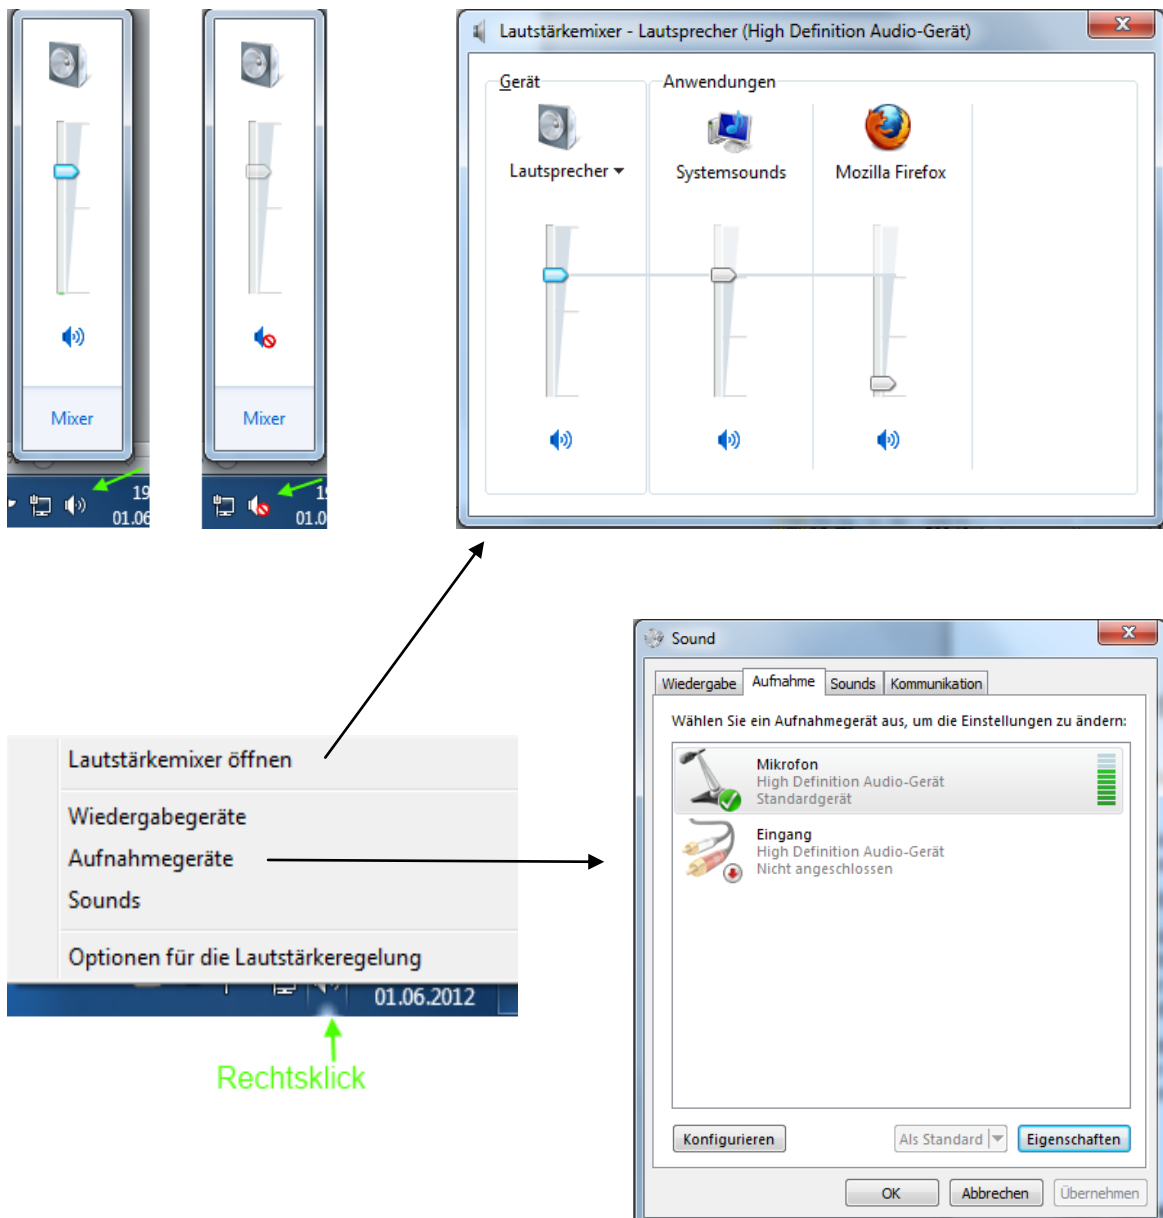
Mixer

19
01.06

Mixer

19
01.0

Lautstärkemixer - Lautsprecher (High Definition Audio-Gerät)

Gerät

Anwendungen

Lautsprecher

Systemsounds

Mozilla Firefox

Lautstärkemixer öffnen

Wiedergabegeräte

Aufnahmegeräte

Sounds

Optionen für die Lautstärkeregelung

01.06.2012

Rechtsklick

Sound

Wiedergabe | Aufnahme | Sounds | Kommunikation

Wählen Sie ein Aufnahmegerät aus, um die Einstellungen zu ändern:

Mikrofon
High Definition Audio-Gerät
Standardgerät

Eingang
High Definition Audio-Gerät
Nicht angeschlossen

Konfigurieren

Als Standard

Eigenschaften

OK

Abbrechen

Übernehmen